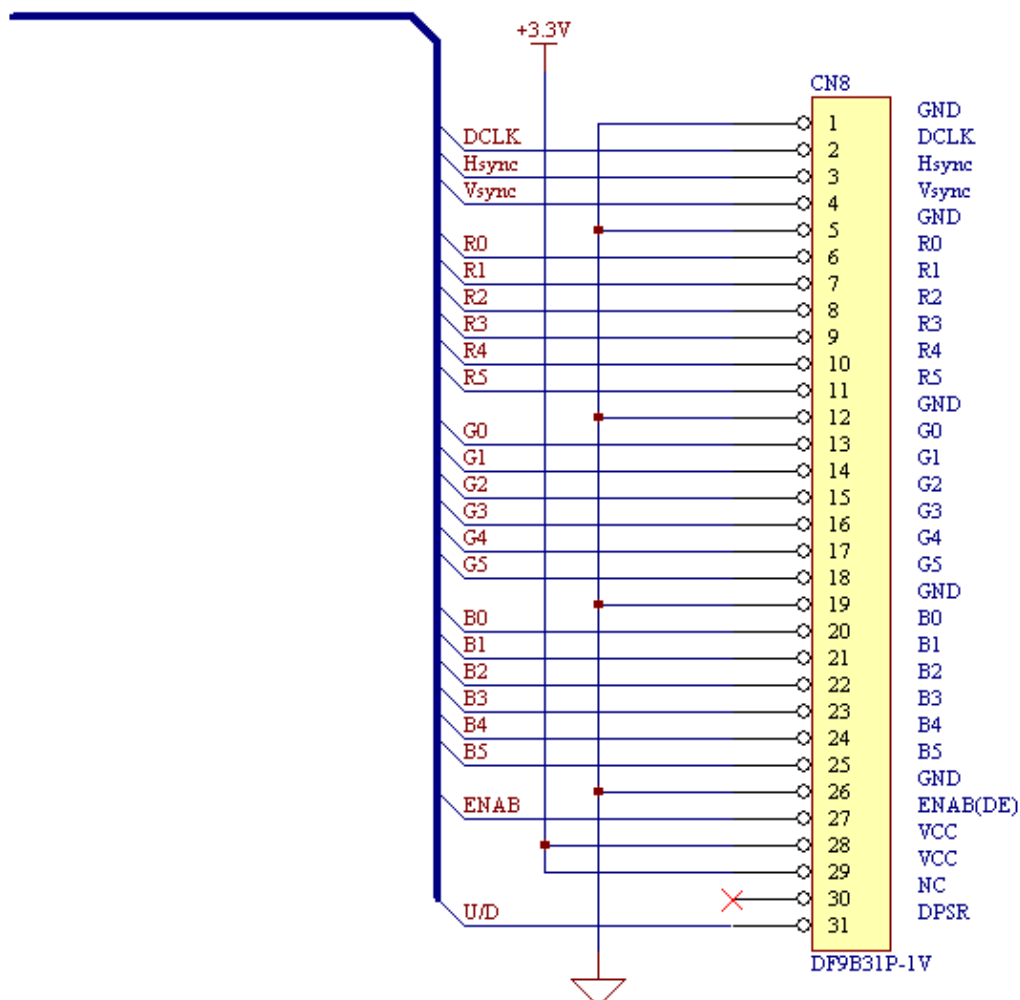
+3.3V

CN8

DCLK
Hsync
Vsync
R0
R1
R2
R3
R4
R5
G0
G1
G2
G3
G4
G5
B0
B1
B2
B3
B4
B5
ENAB
U/D

| Pin | Signal |
|---|---|
| 1 | GND |
| 2 | DCLK |
| 3 | Hsync |
| 4 | Vsync |
| 5 | GND |
| 6 | R0 |
| 7 | R1 |
| 8 | R2 |
| 9 | R3 |
| 10 | R4 |
| 11 | R5 |
| 12 | GND |
| 13 | G0 |
| 14 | G1 |
| 15 | G2 |
| 16 | G3 |
| 17 | G4 |
| 18 | G5 |
| 19 | GND |
| 20 | B0 |
| 21 | B1 |
| 22 | B2 |
| 23 | B3 |
| 24 | B4 |
| 25 | B5 |
| 26 | GND |
| 27 | ENAB(DE) |
| 28 | VCC |
| 29 | VCC |
| 30 | NC |
| 31 | DPSR |

DF9B31P-1V